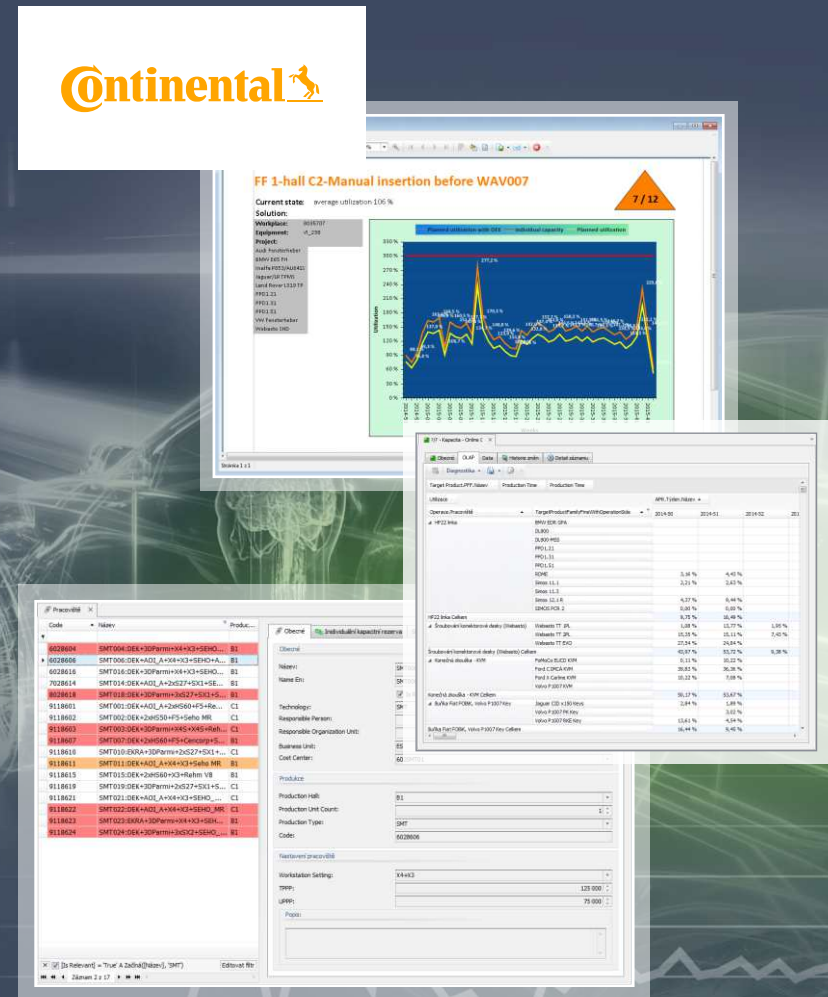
Continental

FF 1-hall C2-Manual insertion before WAV007

7 / 12

Current state: average utilization 106 %

Solution:

Workplace: 8026707
Equipment: VI_238
Project:
Audi Fensterheber
BMW E65 FH
Jaguar/LR TPMS
Land Rover L319 TF
PPO1.21
PPO1.31
PPO1.51
VW Fensterheber
Webasto 1RD

Planned utilization with OEE | Individual capacity | Planned utilization

300 %
250 %
200 %
150 %
100 %
50 %
0 %

Utilization

277,5 %

Stránka 1 z 1

Obecné | OLAP | Data | Historie změn | Detail záznamu

Diagnostika

Target Product.PFF.Název | Production Time | Production Time

Utilizace | APR.Týden.Název

Operace.Pracoviště | TargetProductFamilyFineWithOperationSide | 2014-50 | 2014-51 | 2014-52

| | | 2014-50 | 2014-51 | 2014-52 |
|---|---|---|---|---|
| HP22 linka | BMW EDR GPA | | | |
| | DL800 | | | |
| | DL800-MSS | | | |
| | PPO1.21 | | | |
| | PPO1.31 | | | |
| | PPO1.51 | | | |
| | ROME | 3,16 % | 4,45 % | |
| | Simos 11.1 | 2,21 % | 2,63 % | |
| | Simos 11.3 | | | |
| | Simos 12.1 R | 4,27 % | 8,44 % | |
| | SIMOS PCR 2 | 0,80 % | 0,80 % | |
| HP22 linka Celkem | | 8,75 % | 16,49 % | |
| Šroubování konektorové desky (Webasto) | Webasto TT 1PL | 1,08 % | 13,77 % | 1,95 % |
| | Webasto TT 2PL | 15,15 % | 15,11 % | 7,45 % |
| | Webasto TT EXO | 27,54 % | 24,84 % | |
| Šroubování konektorové desky (Webasto) Celkem | | 43,97 % | 53,72 % | 9,39 % |
| Konečná zkouška - KVM | PoMoCo EUCD KVM | 8,11 % | 10,22 % | |
| | Ford C3MCA KVM | 39,83 % | 36,36 % | |
| | Ford X-Carline KVM | 10,22 % | 7,08 % | |
| | Volvo P1007 KVM | | | |
| Konečná zkouška - KVM Celkem | | 58,17 % | 53,67 % | |
| Buňka Fiat FOBK, Volvo P1007Key | Jaguar CID x190 Keys | 2,84 % | 1,89 % | |
| | Volvo P1007 FK Key | | 3,02 % | |
| | Volvo P1007 RKE Key | 13,61 % | 4,54 % | |
| Buňka Fiat FOBK, Volvo P1007Key Celkem | | 16,44 % | 9,45 % | |

Pracoviště

| Code | Název | Produc... |
|---|---|---|
| 6028604 | SMT004:DEK+3DParmi+X4+X3+SEHO... | B1 |
| 6028606 | SMT006:DEK+AOI_A+X4+X3+SEHO+A... | B1 |
| 6028616 | SMT016:DEK+3DParmi+X4+X3+SEHO... | B1 |
| 7028614 | SMT014:DEK+AOI_A+2xS27+SX1+SE... | B1 |
| 8028618 | SMT018:DEK+3DParmi+3xS27+SX1+S... | B1 |
| 9118601 | SMT001:DEK+AOI_A+2xHS60+F5+Re... | C1 |
| 9118602 | SMT002:DEK+2xHS50+F5+Seho MR | C1 |
| 9118603 | SMT003:DEK+3DParmi+X4S+X4S+Reh... | C1 |
| 9118607 | SMT007:DEK+2xHS60+F5+Cencorp+S... | B1 |
| 9118610 | SMT010:EKRA+3DParmi+2xS27+SX1+... | C1 |
| 9118611 | SMT011:DEK+AOI_A+X4+X3+Seho MR | B1 |
| 9118615 | SMT015:DEK+2xHS60+X3+Rehm V8 | B1 |
| 9118619 | SMT019:DEK+3DParmi+2xS27+SX1+S... | C1 |
| 9118621 | SMT021:DEK+AOI_A+X4+X3+SEHO_... | C1 |
| 9118622 | SMT022:DEK+AOI_A+X4+X3+SEHO_MR | C1 |
| 9118623 | SMT023:EKRA+3DParmi+X4+X3+SEH... | B1 |
| 9118624 | SMT024:DEK+3DParmi+3xSX2+SEHO_... | B1 |

[Is Relevant] = 'True' A Začíná([Název], 'SMT') | Editovat filtr

Záznam 2 z 17

Obecné | Individuální kapacitní rezerva

Obecné
Název: SM
Name En: SM
Technology: SM
Responsible Person:
Responsible Organization Unit:
Business Unit: ES
Cost Center: 60

Produkce
Production Hall: B1
Production Unit Count: 1
Production Type: SMT
Code: 6028606

Nastavení pracoviště
Workstation Setting: X4+X3
TPPP: 125 000
UPPP: 75 000
Popis: